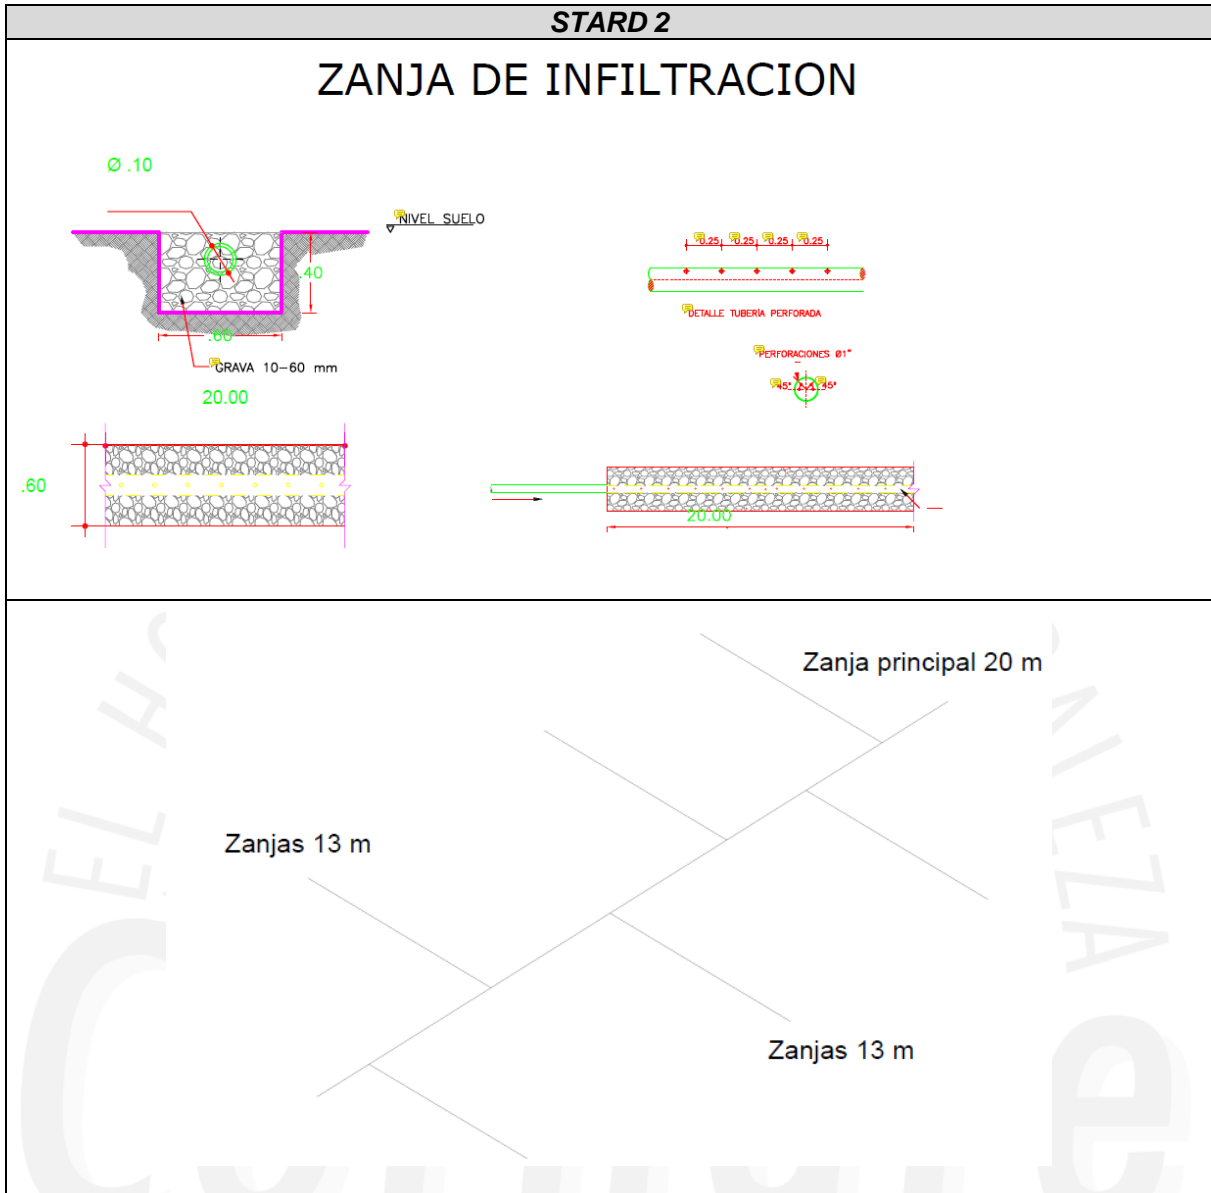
STARD 2

ZANJA DE INFILTRACION

Ø .10

NIVEL SUELO

.40

.60

GRAVA 10-60 mm

20.00

.60

0.25 0.25 0.25 0.25

DETALLE TUBERIA PERFORADA

PERFORACIONES Ø1"

45° 135°

20.00

Zanja principal 20 m

Zanjas 13 m

Zanjas 13 m